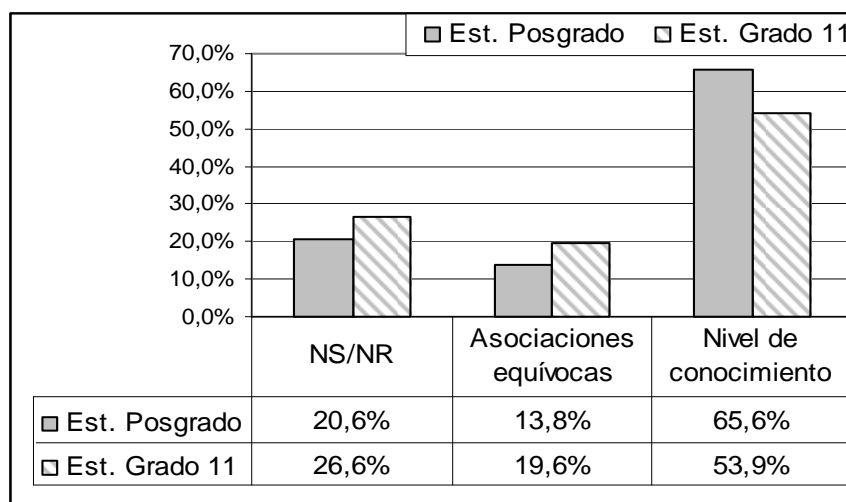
Est. Posgrado   Est. Grado 11

70,0%
60,0%
50,0%
40,0%
30,0%
20,0%
10,0%
0,0%

| | NS/NR | Asociaciones equívocas | Nivel de conocimiento |
|---|---|---|---|
| Est. Posgrado | 20,6% | 13,8% | 65,6% |
| Est. Grado 11 | 26,6% | 19,6% | 53,9% |